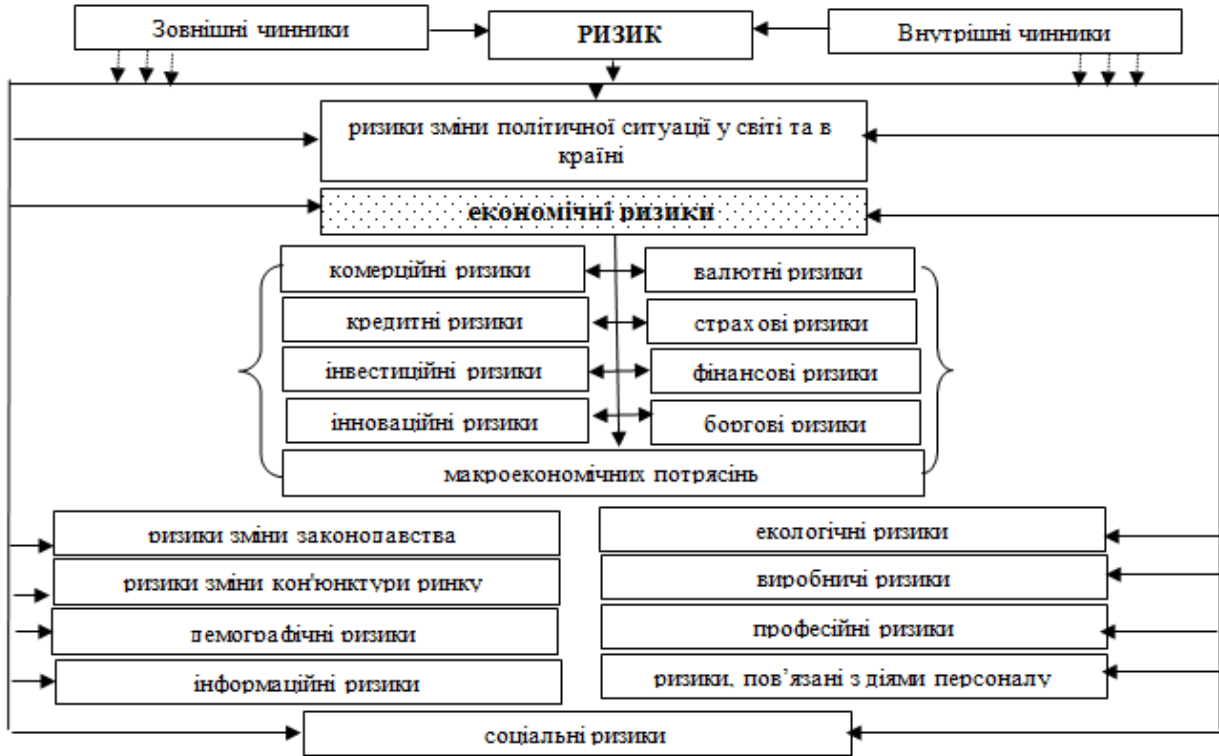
Зовнішні чинники

РИЗИК

Внутрішні чинники

ризики зміни політичної ситуації у світі та в країні

економічні ризики

комерційні ризики

валютні ризики

кредитні ризики

страх ові ризики

інвестиційні ризики

фінансові ризики

інноваційні ризики

боргові ризики

макроекономічних потрясінь

ризики зміни законодавства

ризики зміни кон'юнктури ринку

демографічні ризики

інформаційні ризики

екологічні ризики

виробничі ризики

професійні ризики

ризики, пов'язані з діями персоналу

соціальні ризики